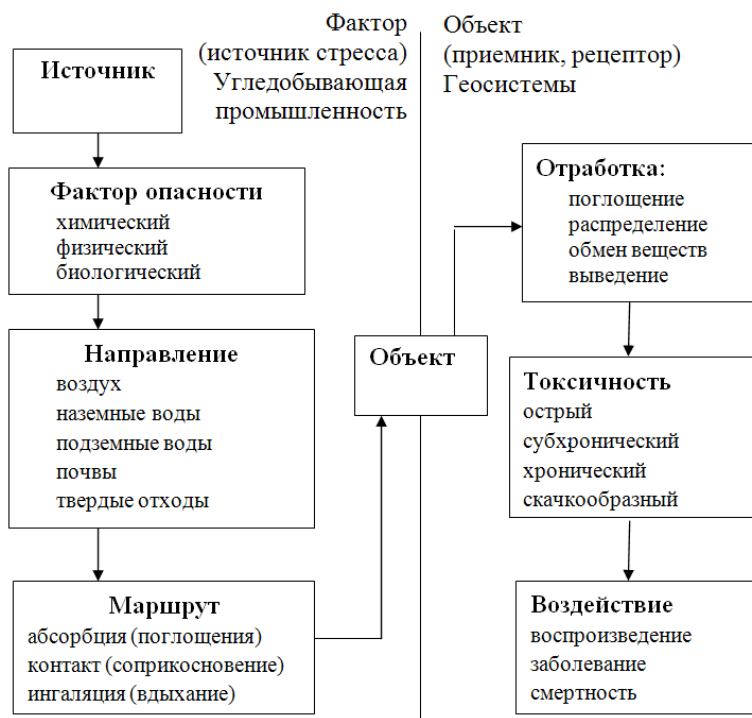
Фактор
(источник стресса)
Угледобывающая
промышленность

Объект
(приемник, рецептор)
Геосистемы

Источник

Фактор опасности
химический
физический
биологический

Направление
воздух
наземные воды
подземные воды
почвы
твердые отходы

Маршрут
абсорбция (поглощения)
контакт (соприкосновение)
ингаляция (вдыхание)

Объект

Отработка:
поглощение
распределение
обмен веществ
выведение

Токсичность
острый
субхронический
хронический
скачкообразный

Воздействие
воспроизведение
заболевание
смертность